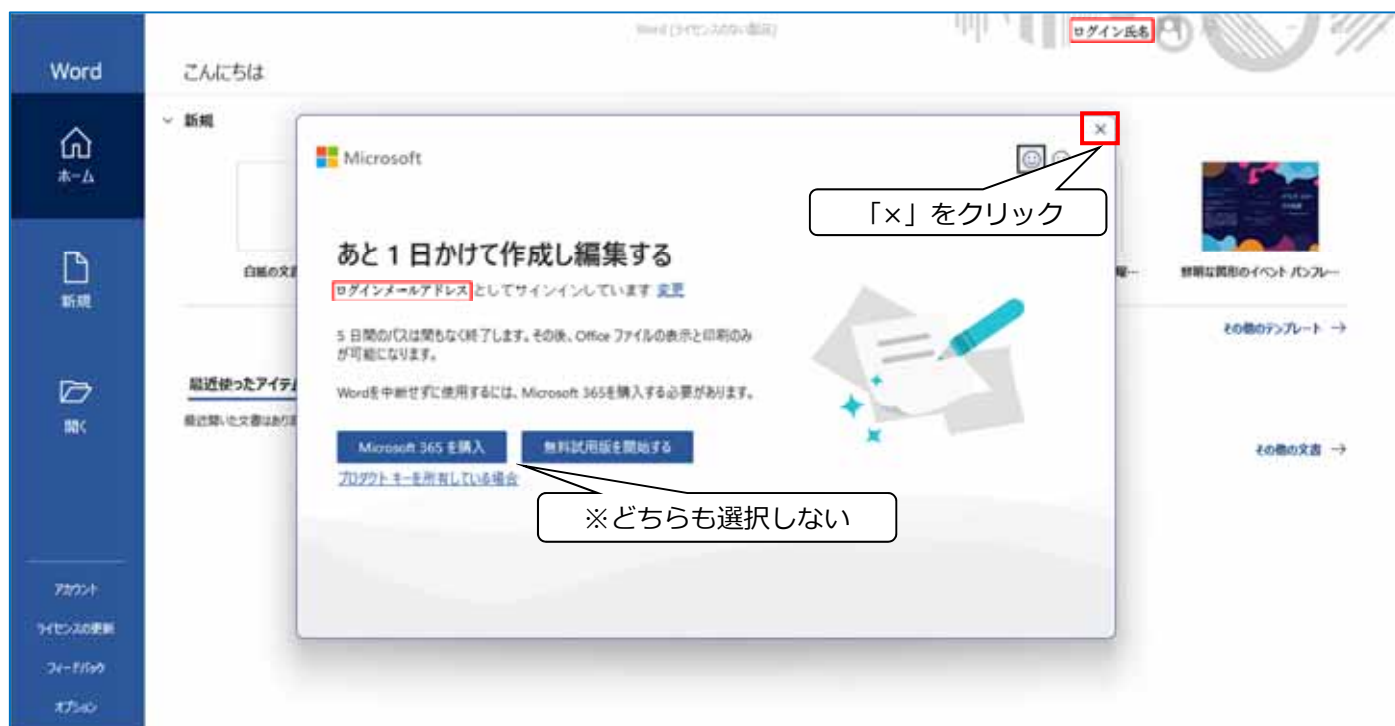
Word [ライセンスのない製品]

ログイン氏名

Word

ホーム

新規

開く

アカウント

ライセンスの更新

フィードバック

オプション

こんにちは

新規

白紙の文書

最近使ったアイテム

最近開いた文書はありません

鮮明な図形のイベント パンフレー

その他のテンプレート →

その他の文書 →

Microsoft

×

「×」をクリック

あと 1 日かけて作成し編集する

ログインメールアドレス としてサインインしています 変更

5 日間のパスは間もなく終了します。その後、Office ファイルの表示と印刷のみが可能になります。

Wordを中断せずに使用するには、Microsoft 365を購入する必要があります。

Microsoft 365 を購入

無料試用版を開始する

プロダクト キーを所有している場合

※どちらも選択しない